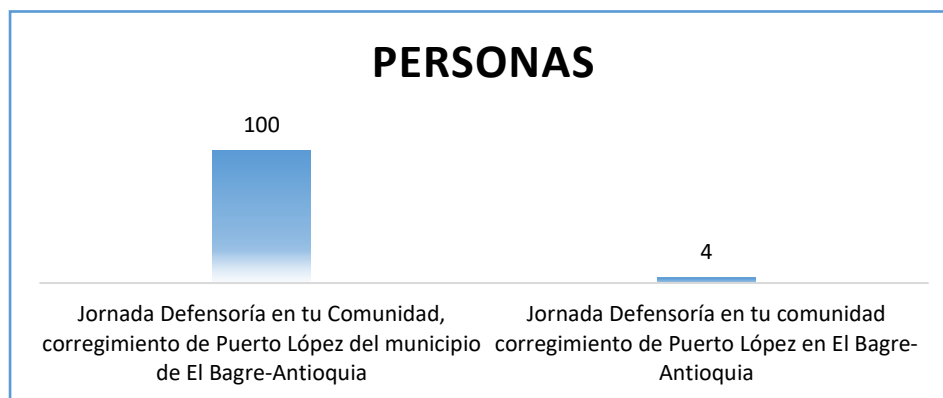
PERSONAS

100

4

Jornada Defensoría en tu Comunidad, corregimiento de Puerto López del municipio de El Bagre-Antioquia

Jornada Defensoría en tu comunidad corregimiento de Puerto López en El Bagre-Antioquia